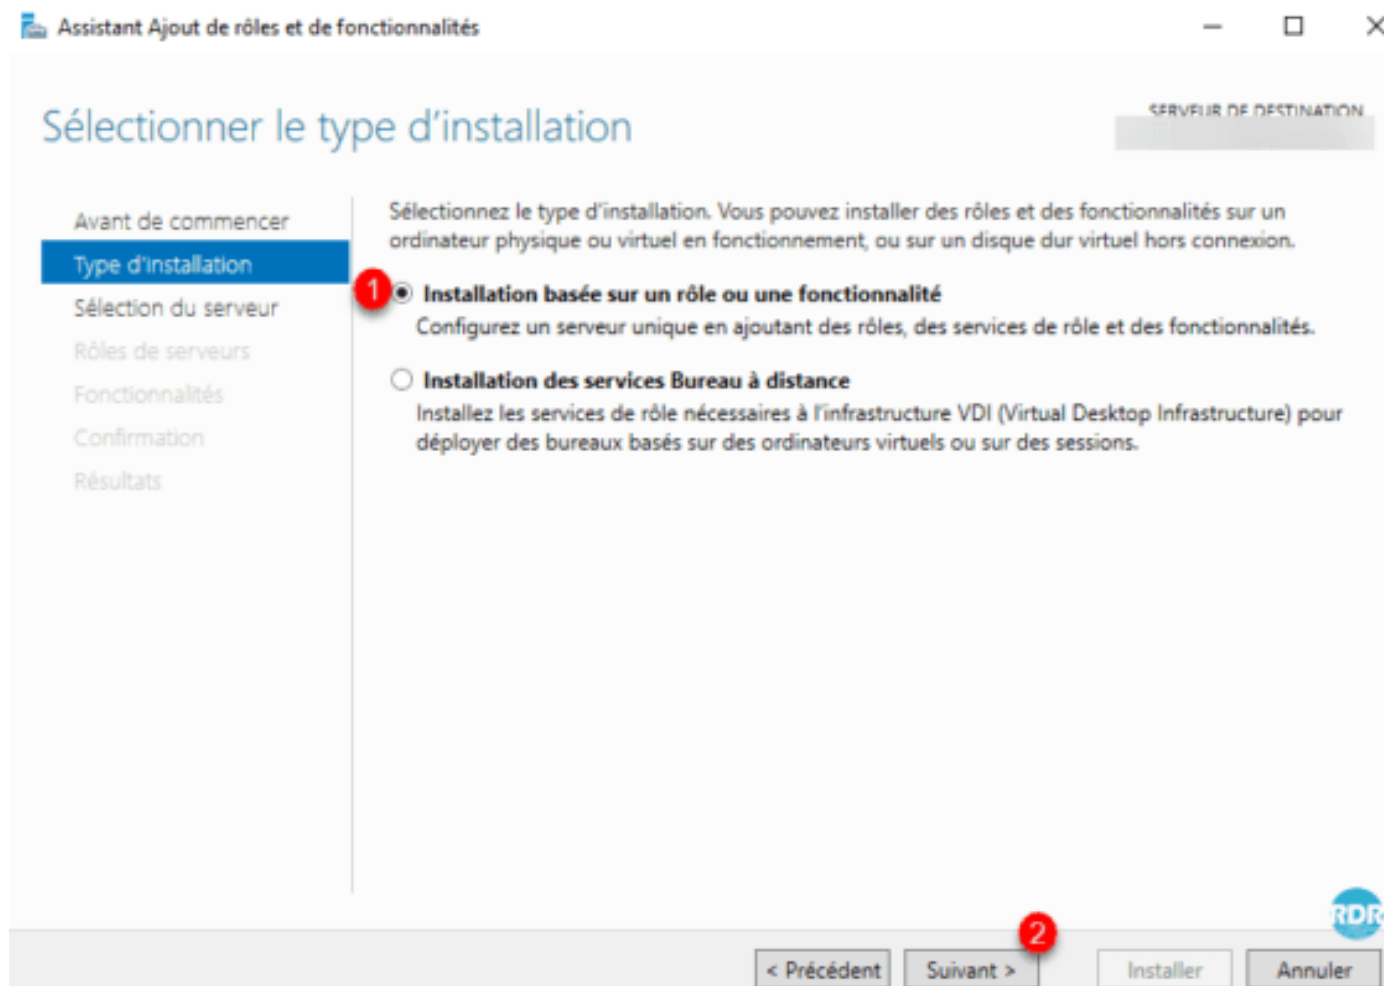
Assistant Ajout de rôles et de fonctionnalités

Sélectionner le type d'installation

SERVEUR DE DESTINATION

Avant de commencer
Type d'installation
Sélection du serveur
Rôles de serveurs
Fonctionnalités
Confirmation
Résultats

Sélectionnez le type d'installation. Vous pouvez installer des rôles et des fonctionnalités sur un ordinateur physique ou virtuel en fonctionnement, ou sur un disque dur virtuel hors connexion.

1

Installation basée sur un rôle ou une fonctionnalité
Configurez un serveur unique en ajoutant des rôles, des services de rôle et des fonctionnalités.

Installation des services Bureau à distance
Installez les services de rôle nécessaires à l'infrastructure VDI (Virtual Desktop Infrastructure) pour déployer des bureaux basés sur des ordinateurs virtuels ou sur des sessions.

RDR

2

< Précédent
Suivant >
Installer
Annuler